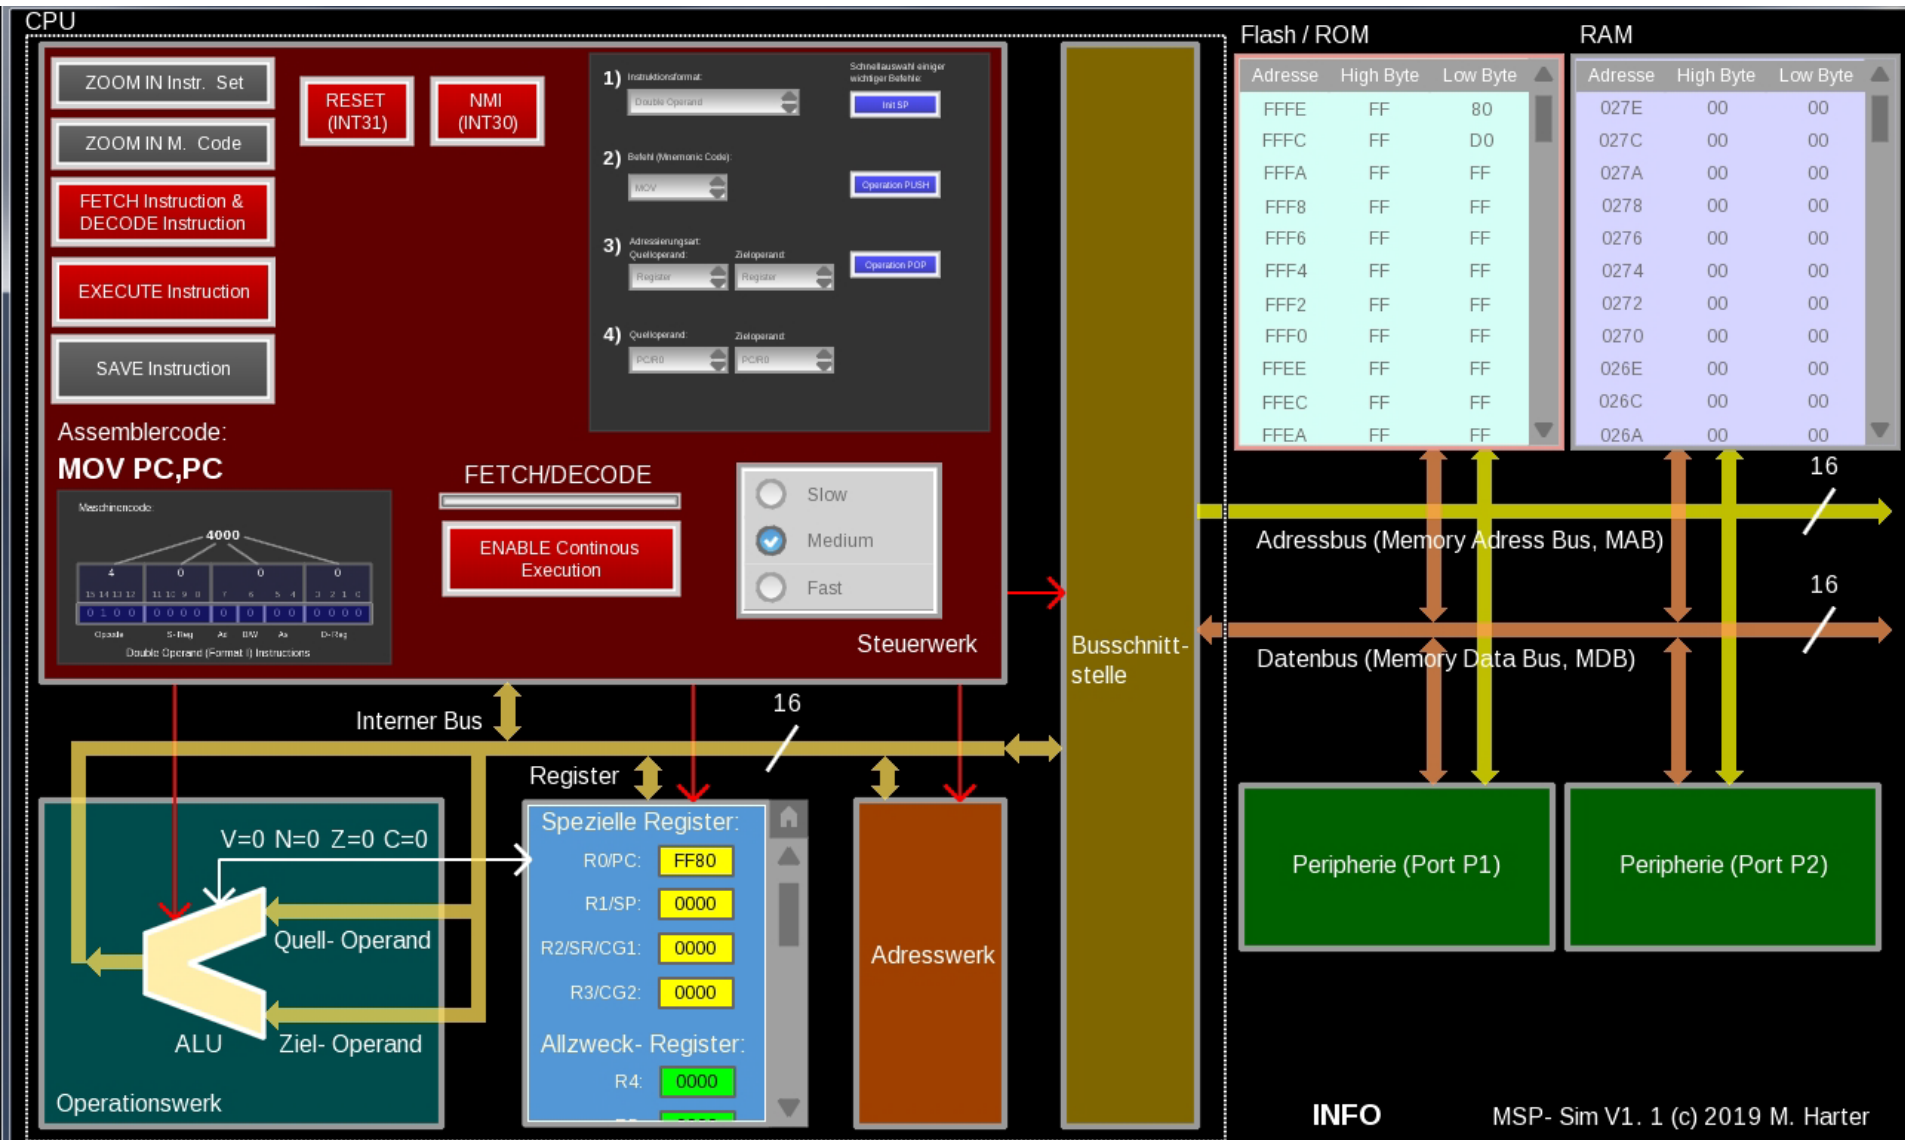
CPU

ZOOM IN Instr. Set

ZOOM IN M. Code

FETCH Instruction & DECODE Instruction

EXECUTE Instruction

SAVE Instruction

RESET (INT31)

NMI (INT30)

1) Instruktionsformat:
Double Operand

Schnellauswahl einiger wichtiger Befehle:
Init SP

2) Befehl (Mnemonic Code):
MOV

Operation PUSH

3) Adressierungsart:
Quelloperand: Register
Zieloperand: Register

Operation POP

4) Quelloperand: PC/R0
Zieloperand: PC/R0

Assemblercode:
MOV PC,PC

Maschinencode:
4000
4 0 0 0
15 14 13 12 | 11 10 9 8 | 7 | 6 | 5 4 | 3 2 1 0
0 1 0 0 | 0 0 0 0 | 0 | 0 | 0 0 | 0 0 0 0
Opcode S-Reg Ad B/W As D-Reg
Double Operand (Format I) Instructions

FETCH/DECODE

ENABLE Continous Execution

Slow
Medium
Fast

Steuerwerk

Flash / ROM

| Adresse | High Byte | Low Byte |
|---|---|---|
| FFFE | FF | 80 |
| FFFC | FF | D0 |
| FFFA | FF | FF |
| FFF8 | FF | FF |
| FFF6 | FF | FF |
| FFF4 | FF | FF |
| FFF2 | FF | FF |
| FFF0 | FF | FF |
| FFEE | FF | FF |
| FFEC | FF | FF |
| FFEA | FF | FF |

RAM

| Adresse | High Byte | Low Byte |
|---|---|---|
| 027E | 00 | 00 |
| 027C | 00 | 00 |
| 027A | 00 | 00 |
| 0278 | 00 | 00 |
| 0276 | 00 | 00 |
| 0274 | 00 | 00 |
| 0272 | 00 | 00 |
| 0270 | 00 | 00 |
| 026E | 00 | 00 |
| 026C | 00 | 00 |
| 026A | 00 | 00 |

16
Adressbus (Memory Adress Bus, MAB)
16
Datenbus (Memory Data Bus, MDB)

Busschnitt-stelle

Interner Bus
16
Register

V=0 N=0 Z=0 C=0
Quell- Operand
ALU
Ziel- Operand
Operationswerk

Spezielle Register:
R0/PC: FF80
R1/SP: 0000
R2/SR/CG1: 0000
R3/CG2: 0000
Allzweck- Register:
R4: 0000

Adresswerk

Peripherie (Port P1)
Peripherie (Port P2)

INFO
MSP- Sim V1. 1 (c) 2019 M. Harter